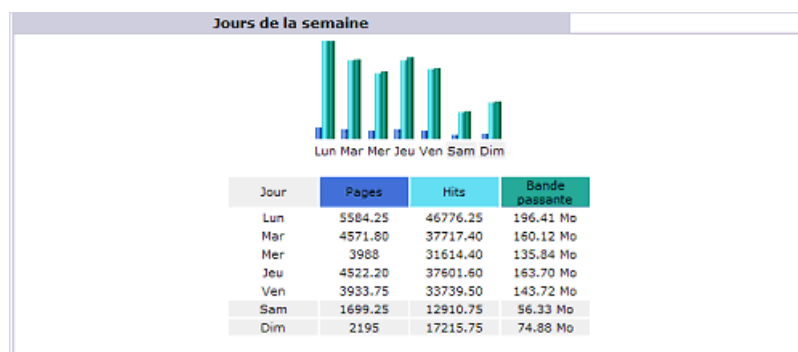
Jours de la semaine

Lun Mar Mer Jeu Ven Sam Dim

| Jour | Pages | Hits | Bande passante |
|---|---|---|---|
| Lun | 5584.25 | 46776.25 | 196.41 Mo |
| Mar | 4571.80 | 37717.40 | 160.12 Mo |
| Mer | 3988 | 31614.40 | 135.84 Mo |
| Jeu | 4522.20 | 37601.60 | 163.70 Mo |
| Ven | 3933.75 | 33739.50 | 143.72 Mo |
| Sam | 1699.25 | 12910.75 | 56.33 Mo |
| Dim | 2195 | 17215.75 | 74.88 Mo |